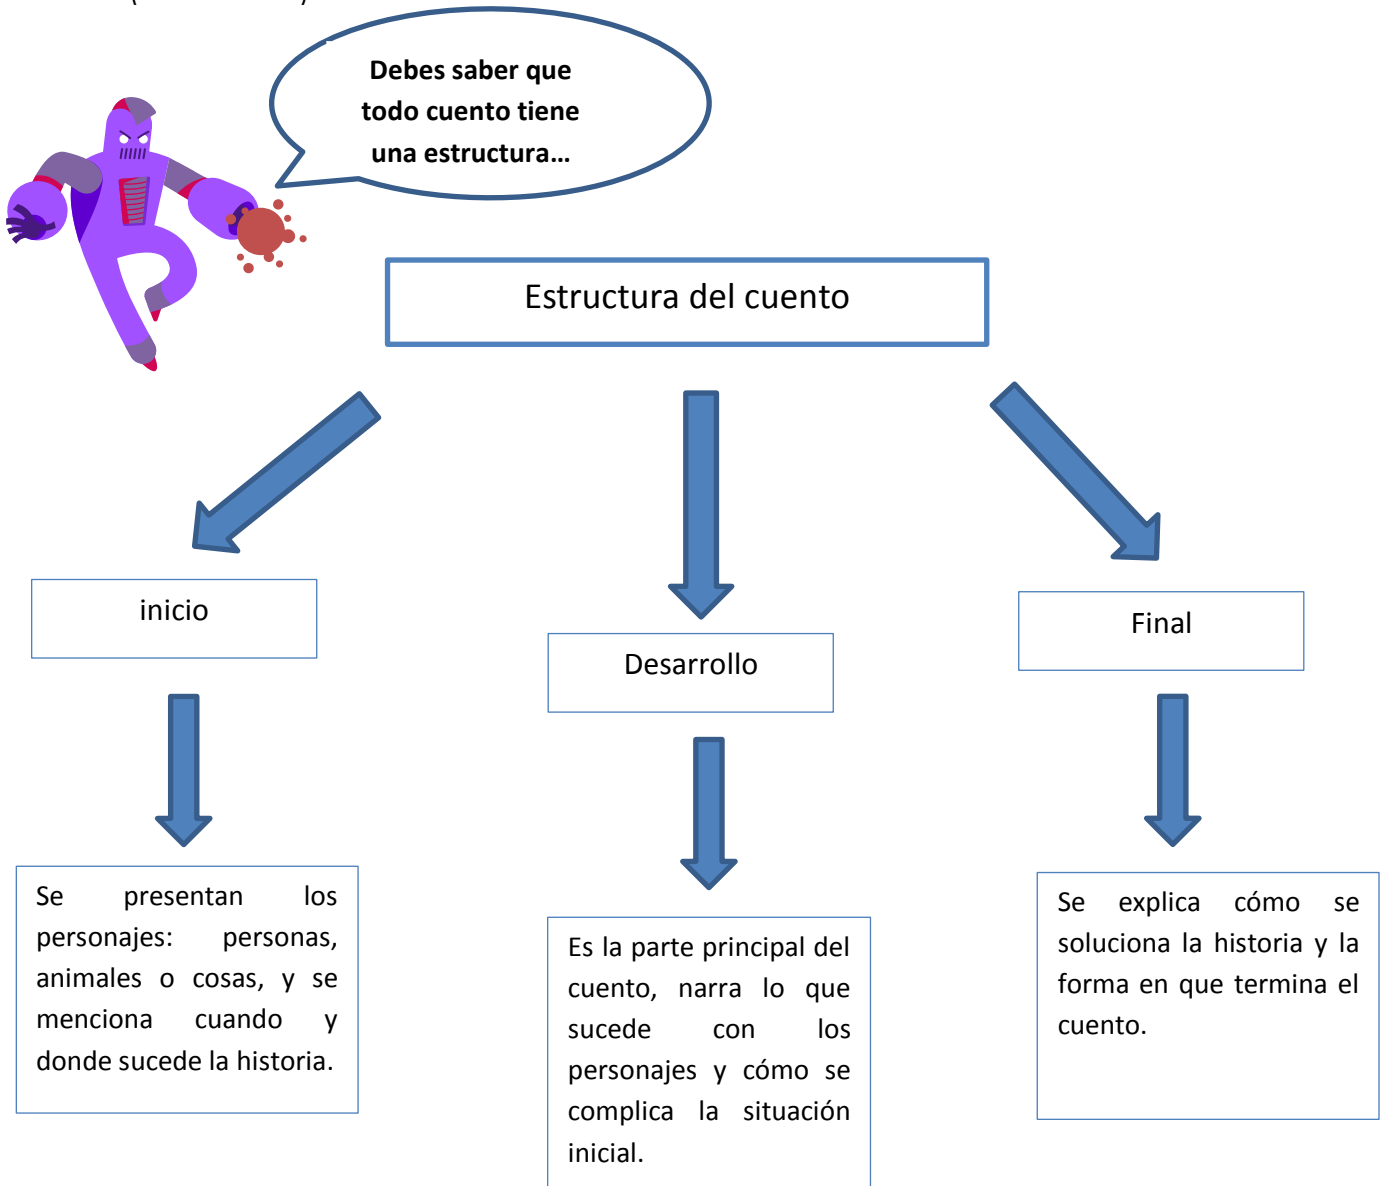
Debes saber que todo cuento tiene una estructura…

Estructura del cuento

inicio

Desarrollo

Final

Se presentan los personajes: personas, animales o cosas, y se menciona cuando y donde sucede la historia.

Es la parte principal del cuento, narra lo que sucede con los personajes y cómo se complica la situación inicial.

Se explica cómo se soluciona la historia y la forma en que termina el cuento.